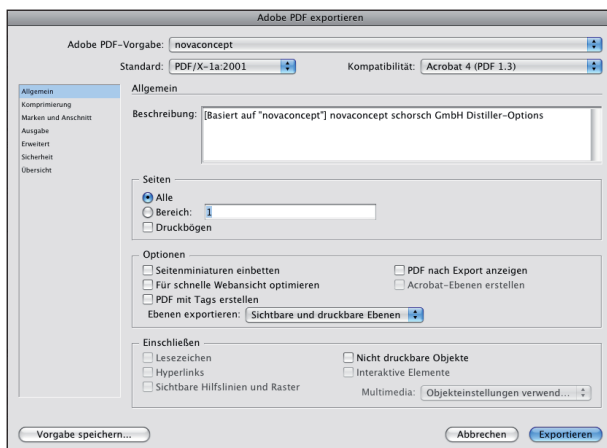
Adobe PDF exportieren

Adobe PDF-Vorgabe: novaconcept

Standard: PDF/X-1a:2001

Kompatibilität: Acrobat 4 (PDF 1.3)

Allgemein
Komprimierung
Marken und Anschnitt
Ausgabe
Erweitert
Sicherheit
Übersicht

Allgemein

Beschreibung: [Basiert auf "novaconcept"] novaconcept schorsch GmbH Distiller-Options

Seiten
Alle
Bereich: 1
Druckbögen

Optionen
Seitenminiaturen einbetten
Für schnelle Webansicht optimieren
PDF mit Tags erstellen
PDF nach Export anzeigen
Acrobat-Ebenen erstellen
Ebenen exportieren: Sichtbare und druckbare Ebenen

Einschließen
Lesezeichen
Hyperlinks
Sichtbare Hilfslinien und Raster
Nicht druckbare Objekte
Interaktive Elemente
Multimedia: Objekteinstellungen verwend...

Vorgabe speichern...

Abbrechen

Exportieren